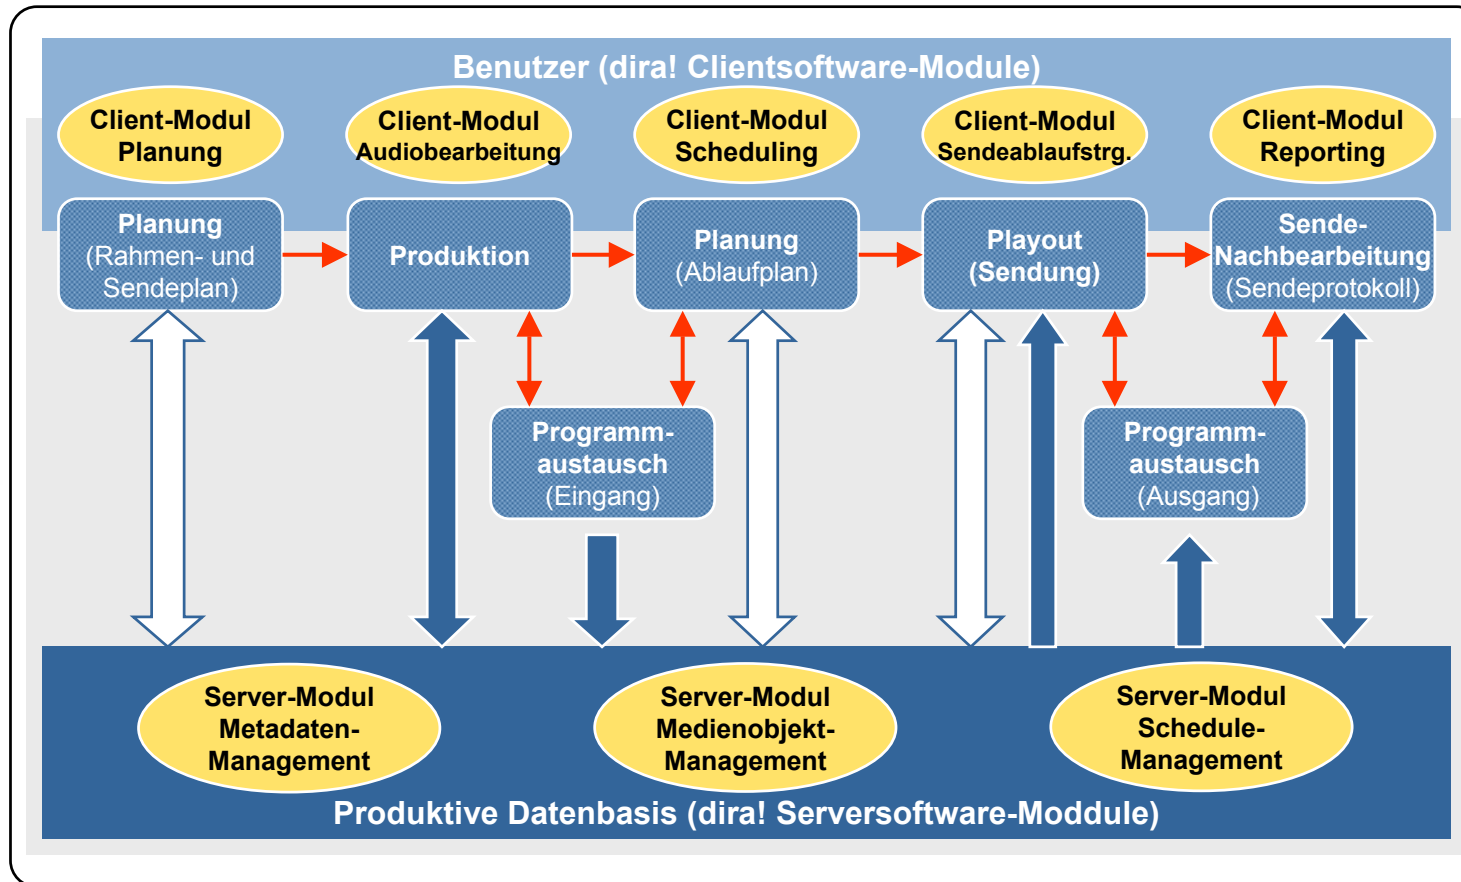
Benutzer (dira! Clientsoftware-Module)

Client-Modul Planung

Client-Modul Audiobearbeitung

Client-Modul Scheduling

Client-Modul Sendeablaufstrg.

Client-Modul Reporting

Planung (Rahmen- und Sendeplan)

Produktion

Planung (Ablaufplan)

Playout (Sendung)

Sende-Nachbearbeitung (Sendeprotokoll)

Programm-austausch (Eingang)

Programm-austausch (Ausgang)

Server-Modul Metadaten-Management

Server-Modul Medienobjekt-Management

Server-Modul Schedule-Management

Produktive Datenbasis (dira! Serversoftware-Moddule)